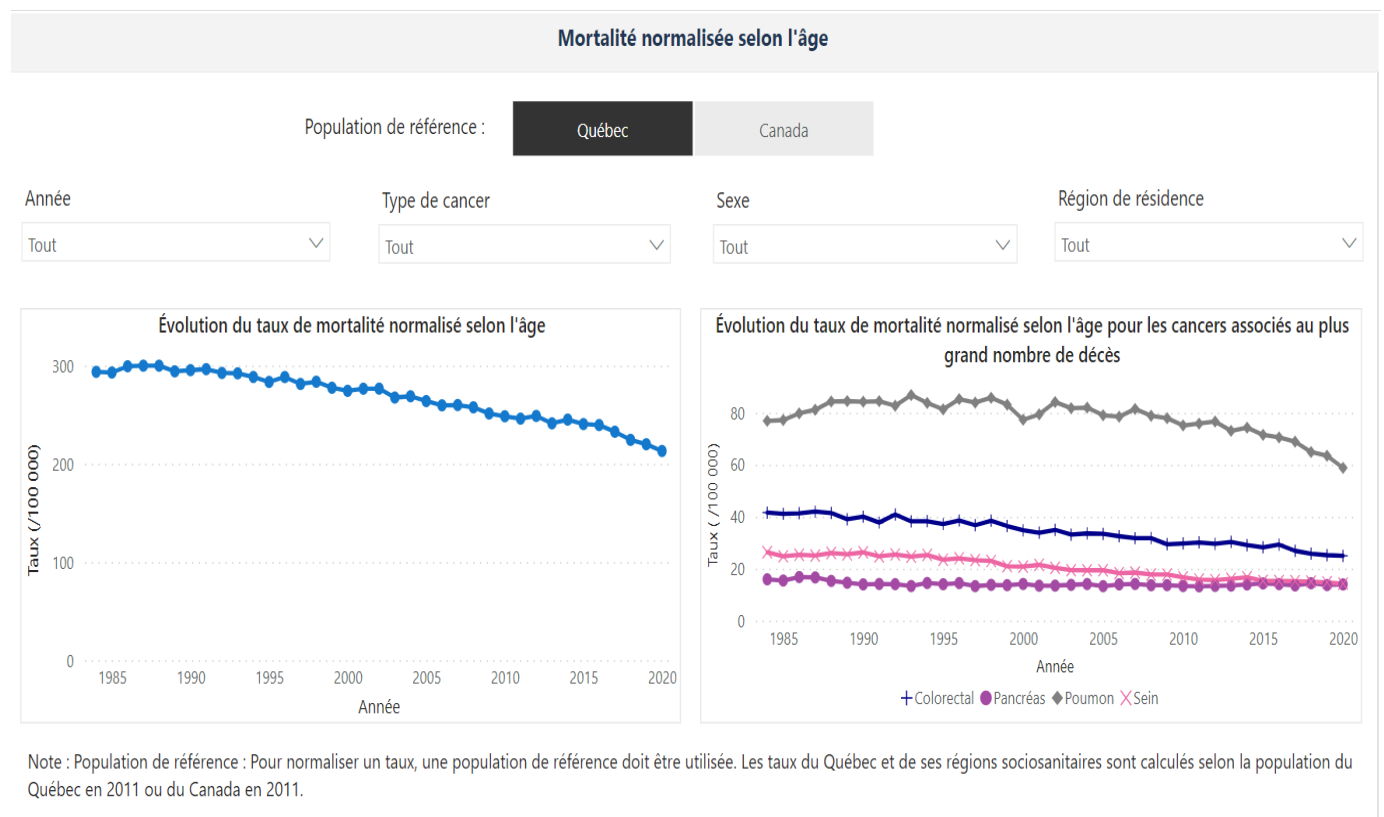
Mortalité normalisée selon l'âge

Population de référence :

Québec

Canada

Année

Tout

Type de cancer

Tout

Sexe

Tout

Région de résidence

Tout

Évolution du taux de mortalité normalisé selon l'âge

300

200

100

0

Taux (/100 000)

1985 1990 1995 2000 2005 2010 2015 2020

Année

Évolution du taux de mortalité normalisé selon l'âge pour les cancers associés au plus grand nombre de décès

80

60

40

20

0

Taux ( /100 000)

1985 1990 1995 2000 2005 2010 2015 2020

Année

Colorectal Pancréas Poumon Sein

Note : Population de référence : Pour normaliser un taux, une population de référence doit être utilisée. Les taux du Québec et de ses régions sociosanitaires sont calculés selon la population du Québec en 2011 ou du Canada en 2011.